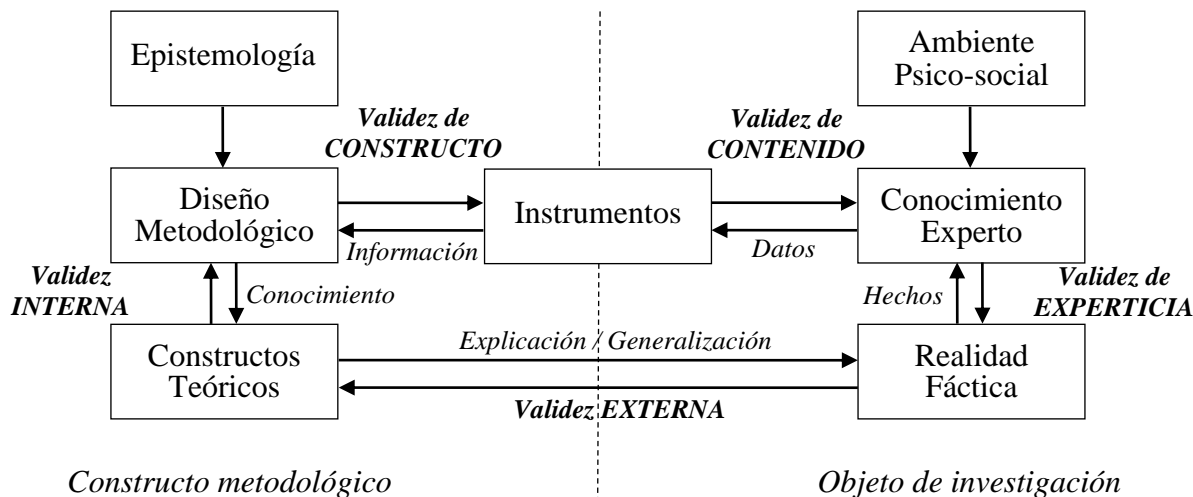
Epistemología

Ambiente Psico-social

Validez de CONSTRUCTO

Validez de CONTENIDO

Diseño Metodológico

Instrumentos

Conocimiento Experto

Información

Datos

Validez INTERNA

Conocimiento

Hechos

Validez de EXPERTICIA

Constructos Teóricos

Explicación / Generalización

Realidad Fáctica

Validez EXTERNA

Constructo metodológico

Objeto de investigación